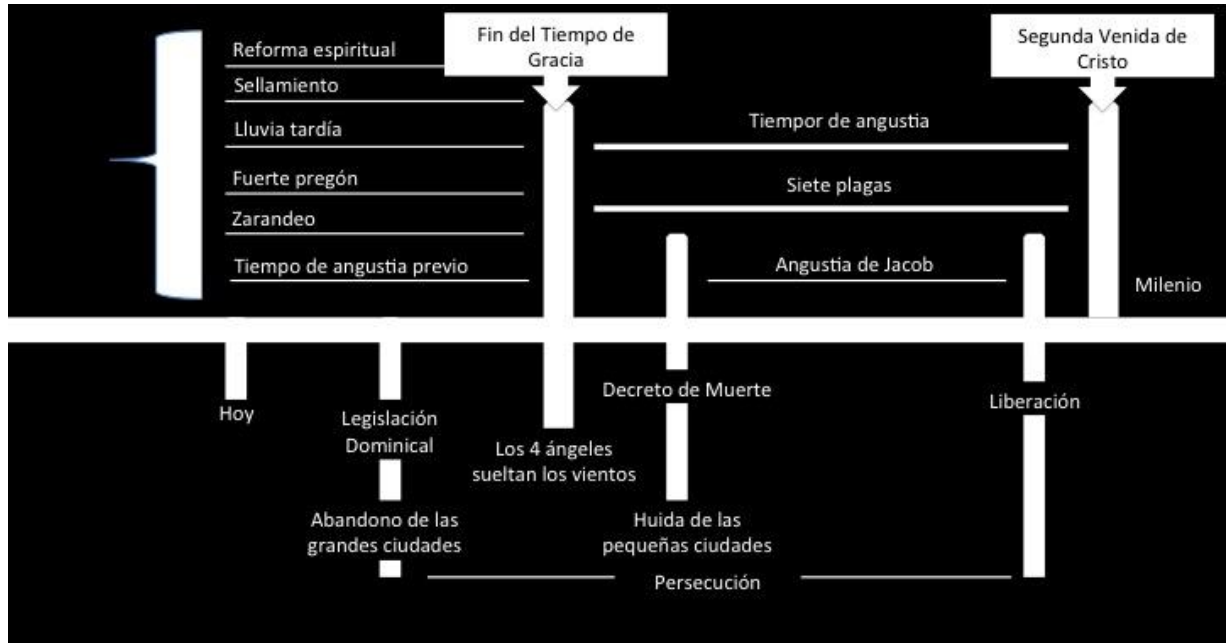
Reforma espiritual

Sellamiento

Lluvia tardía

Fuerte pregón

Zarandeo

Tiempo de angustia previo

Fin del Tiempo de Gracia

Segunda Venida de Cristo

Tiempor de angustia

Siete plagas

Angustia de Jacob

Milenio

Hoy

Legislación Dominical

Abandono de las grandes ciudades

Los 4 ángeles sueltan los vientos

Decreto de Muerte

Huida de las pequeñas ciudades

Persecución

Liberación